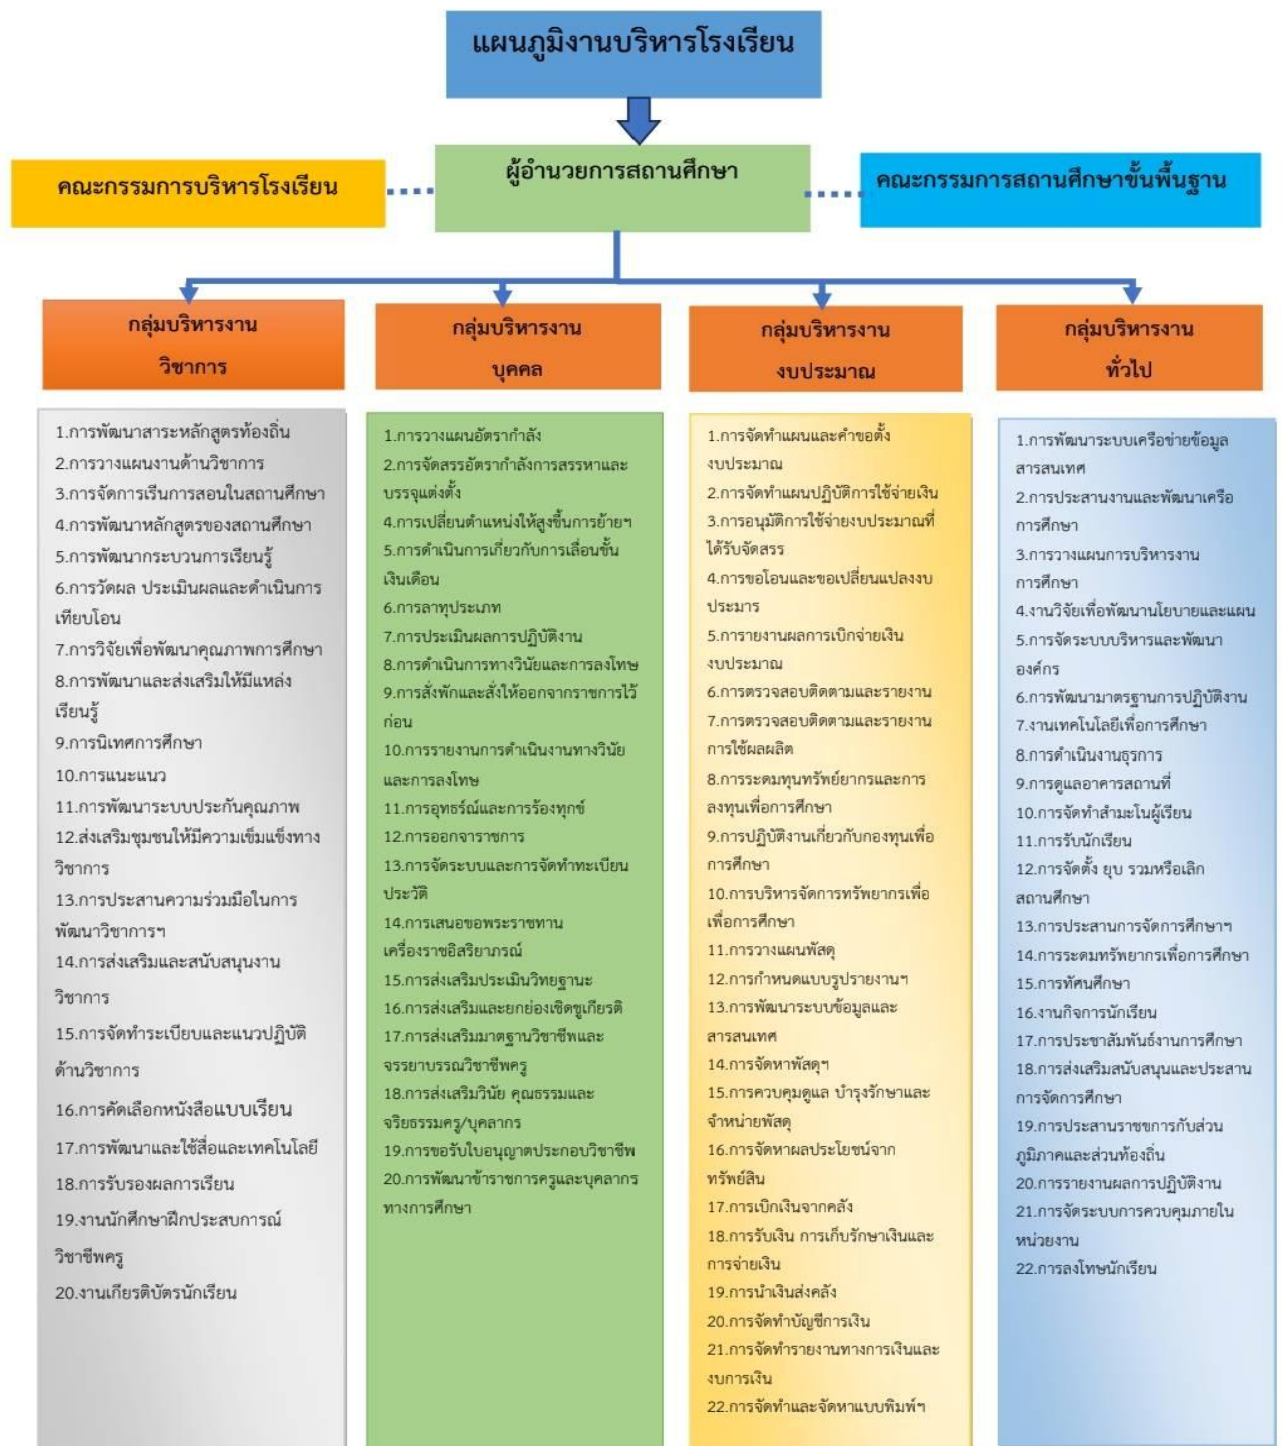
แผนภูมิงานบริหารโรงเรียน

คณะกรรมการบริหารโรงเรียน

ผู้อำนวยการสถานศึกษา

คณะกรรมการสถานศึกษาขั้นพื้นฐาน

กลุ่มบริหารงาน วิชาการ

กลุ่มบริหารงาน บุคคล

กลุ่มบริหารงาน งบประมาณ

กลุ่มบริหารงาน ทั่วไป

1.การพัฒนาสาระหลักสูตรท้องถิ่น
2.การวางแผนงานด้านวิชาการ
3.การจัดการเรียนการสอนในสถานศึกษา
4.การพัฒนาหลักสูตรของสถานศึกษา
5.การพัฒนากระบวนการเรียนรู้
6.การวัดผล ประเมินผลและดำเนินการเทียบโอน
7.การวิจัยเพื่อพัฒนาคุณภาพการศึกษา
8.การพัฒนาและส่งเสริมให้มีแหล่งเรียนรู้
9.การนิเทศการศึกษา
10.การแนะแนว
11.การพัฒนาระบบประกันคุณภาพ
12.ส่งเสริมชุมชนให้มีความเข้มแข็งทางวิชาการ
13.การประสานความร่วมมือในการพัฒนาวิชาการฯ
14.การส่งเสริมและสนับสนุนงานวิชาการ
15.การจัดทำระเบียบและแนวปฏิบัติด้านวิชาการ
16.การคัดเลือกหนังสือแบบเรียน
17.การพัฒนาและใช้สื่อและเทคโนโลยี
18.การรับรองผลการเรียน
19.งานนักศึกษาฝึกประสบการณ์วิชาชีพครู
20.งานเกียรติบัตรนักเรียน

1.การวางแผนอัตรากำลัง
2.การจัดสรรอัตรากำลังการสรรหาและบรรจุแต่งตั้ง
4.การเปลี่ยนตำแหน่งให้สูงขึ้นการย้ายฯ
5.การดำเนินการเกี่ยวกับการเลื่อนขั้นเงินเดือน
6.การลาทุประเภท
7.การประเมินผลการปฏิบัติงาน
8.การดำเนินการทางวินัยและการลงโทษ
9.การสั่งพักและสั่งให้ออกจากราชการไว้ก่อน
10.การรายงานการดำเนินงานทางวินัยและการลงโทษ
11.การอุทธรณ์และการร้องทุกข์
12.การออกจาราชการ
13.การจัดระบบและการจัดทำทะเบียนประวัติ
14.การเสนอขอพระราชทานเครื่องราชอิสริยาภรณ์
15.การส่งเสริมประเมินวิทยฐานะ
16.การส่งเสริมและยกย่องเชิดชูเกียรติ
17.การส่งเสริมมาตฐานวิชาชีพและจรรยาบรรณวิชาชีพครู
18.การส่งเสริมวินัย คุณธรรมและจริยธรรมครู/บุคลากร
19.การขอรับใบอนุญาตประกอบวิชาชีพ
20.การพัฒนาข้าราชการครูและบุคลากรทางการศึกษา

1.การจัดทำแผนและคำขอตั้งงบประมาณ
2.การจัดทำแผนปฏิบัติการใช้จ่ายเงิน
3.การอนุมัติการใช้จ่ายงบประมาณที่ได้รับจัดสรร
4.การขอโอนและขอเปลี่ยนแปลงงบประมาร
5.การรายงานผลการเบิกจ่ายเงินงบประมาณ
6.การตรวจสอบติดตามและรายงาน
7.การตรวจสอบติดตามและรายงานการใช้ผลผลิต
8.การระดมทุนทรัพยากรและการลงทุนเพื่อการศึกษา
9.การปฏิบัติงานเกี่ยวกับกองทุนเพื่อการศึกษา
10.การบริหารจัดการทรัพยากรเพื่อเพื่อการศึกษา
11.การวางแผนพัสดุ
12.การกำหนดแบบรูปรายงานฯ
13.การพัฒนาระบบข้อมูลและสารสนเทศ
14.การจัดหาพัสดุฯ
15.การควบคุมดูแล บำรุงรักษาและจำหน่ายพัสดุ
16.การจัดหาผลประโยชน์จากทรัพย์สิน
17.การเบิกเงินจากคลัง
18.การรับเงิน การเก็บรักษาเงินและการจ่ายเงิน
19.การนำเงินส่งคลัง
20.การจัดทำบัญชีการเงิน
21.การจัดทำรายงานทางการเงินและงบการเงิน
22.การจัดทำและจัดหาแบบพิมพ์ฯ

1.การพัฒนาระบบเครือข่ายข้อมูลสารสนเทศ
2.การประสานงานและพัฒนาเครือการศึกษา
3.การวางแผนการบริหารงานการศึกษา
4.งานวิจัยเพื่อพัฒนานโยบายและแผน
5.การจัดระบบบริหารและพัฒนาองค์กร
6.การพัฒนามาตรฐานการปฏิบัติงาน
7.งานเทคโนโลยีเพื่อการศึกษา
8.การดำเนินงานธุรการ
9.การดูแลอาคารสถานที่
10.การจัดทำสำมะโนผู้เรียน
11.การรับนักเรียน
12.การจัดตั้ง ยุบ รวมหรือเลิกสถานศึกษา
13.การประสานการจัดการศึกษาฯ
14.การระดมทรัพยากรเพื่อการศึกษา
15.การทัศนศึกษา
16.งานกิจการนักเรียน
17.การประชาสัมพันธ์งานการศึกษา
18.การส่งเสริมสนับสนุนและประสานการจัดการศึกษา
19.การประสานราชการกับส่วนภูมิภาคและส่วนท้องถิ่น
20.การรายงานผลการปฏิบัติงาน
21.การจัดระบบการควบคุมภายในหน่วยงาน
22.การลงโทษนักเรียน